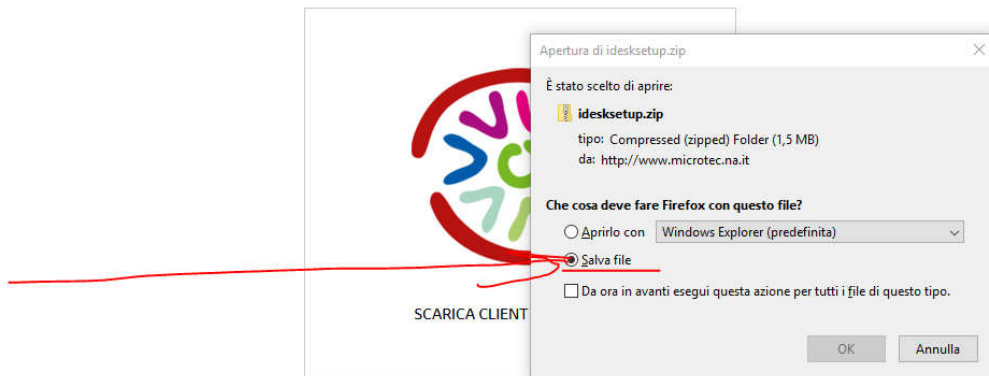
Apertura di idesksetup.zip

È stato scelto di aprire:

idesksetup.zip

tipo: Compressed (zipped) Folder (1,5 MB)

da: http://www.microtec.na.it

Che cosa deve fare Firefox con questo file?

Aprirlo con Windows Explorer (predefinita)

Salva file

Da ora in avanti esegui questa azione per tutti i file di questo tipo.

OK Annulla

SCARICA CLIENT